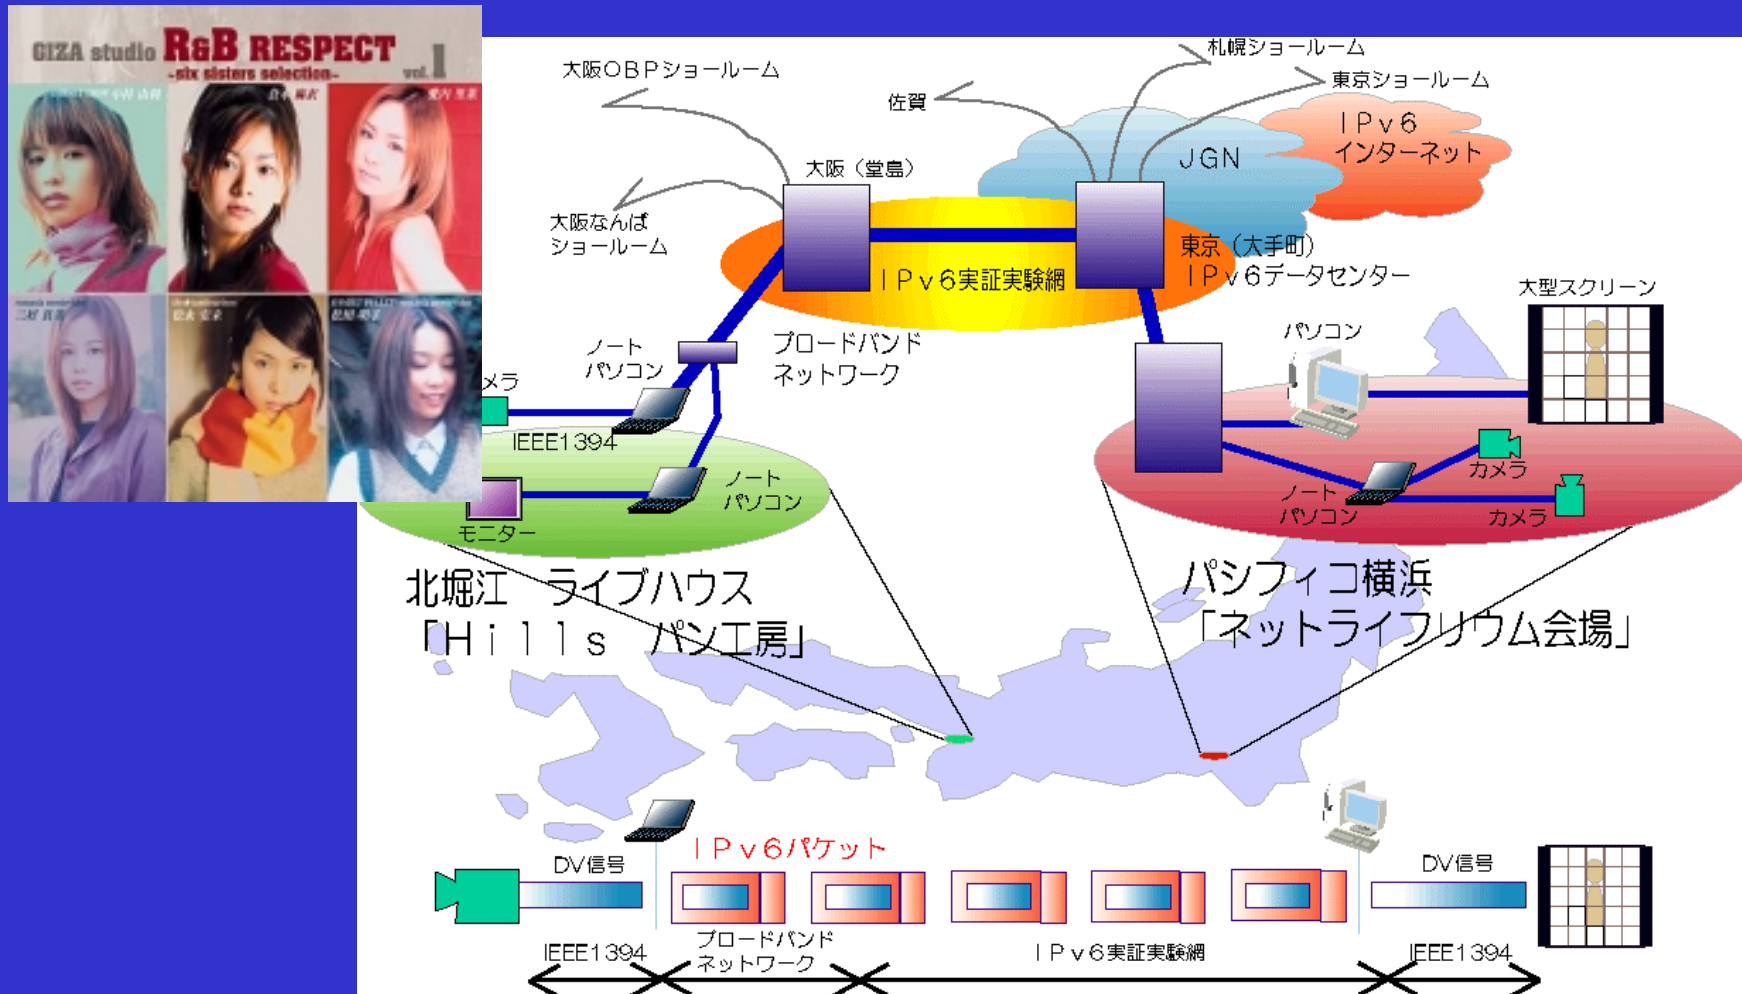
GIZA studio R&B RESPECT
-six sisters selection-
vol. 1

大阪OBPショールーム
佐賀
札幌ショールーム
東京ショールーム
大阪（堂島）
JGN
IPv6
インターネット
大阪なんば
ショールーム
IPv6実証実験網
東京（大手町）
IPv6データセンター
大型スクリーン
ノート
パソコン
ブロードバンド
ネットワーク
パソコン
メラ
IEEE1394
ノート
パソコン
カメラ
ノート
パソコン
カメラ
モニター
北堀江　ライブハウス
「Hills　パン工房」
パシフィコ横浜
「ネットライフリウム会場」
IPv6パケット
DV信号
DV信号
IEEE1394
ブロードバンド
ネットワーク
IPv6実証実験網
IEEE1394